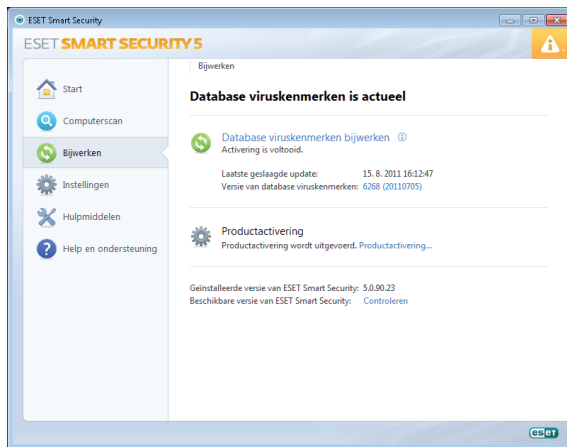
ESET Smart Security

ESET SMART SECURITY 5

Start
Computerscan
Bijwerken
Instellingen
Hulpmiddelen
Help en ondersteuning

Bijwerken

Database viruskenmerken is actueel

Database viruskenmerken bijwerken
Activering is voltooid.

Laatste geslaagde update: 15. 8. 2011 16:12:47
Versie van database viruskenmerken: 6268 (20110705)

Productactivering
Productactivering wordt uitgevoerd. Productactivering...

Geïnstalleerde versie van ESET Smart Security: 5.0.90.23
Beschikbare versie van ESET Smart Security: Controleren

eset